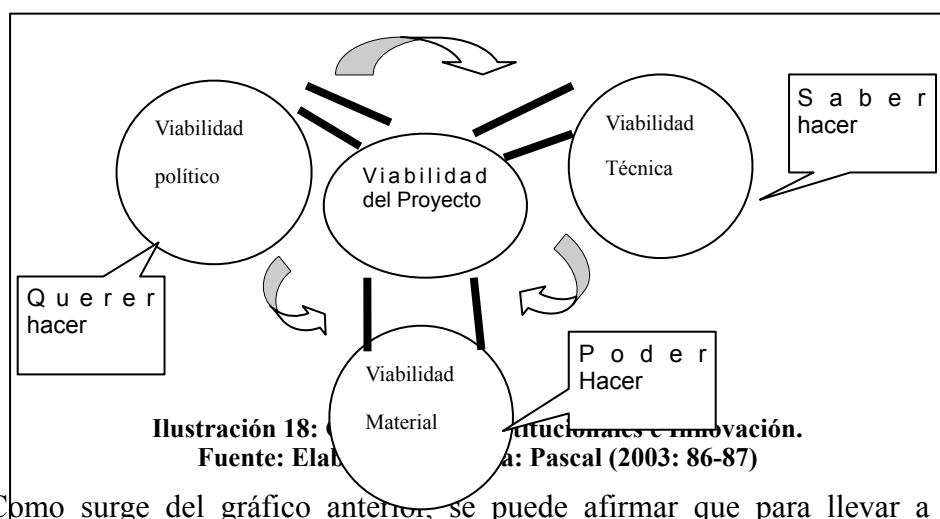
Viabilidad político

Viabilidad del Proyecto

Viabilidad Técnica

Saber hacer

Querer hacer

Viabilidad Material

Poder Hacer

Ilustración 18: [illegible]titucionales e Innovación.
Fuente: Elab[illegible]a: Pascal (2003: 86-87)

Como surge del gráfico anterior, se puede afirmar que para llevar a